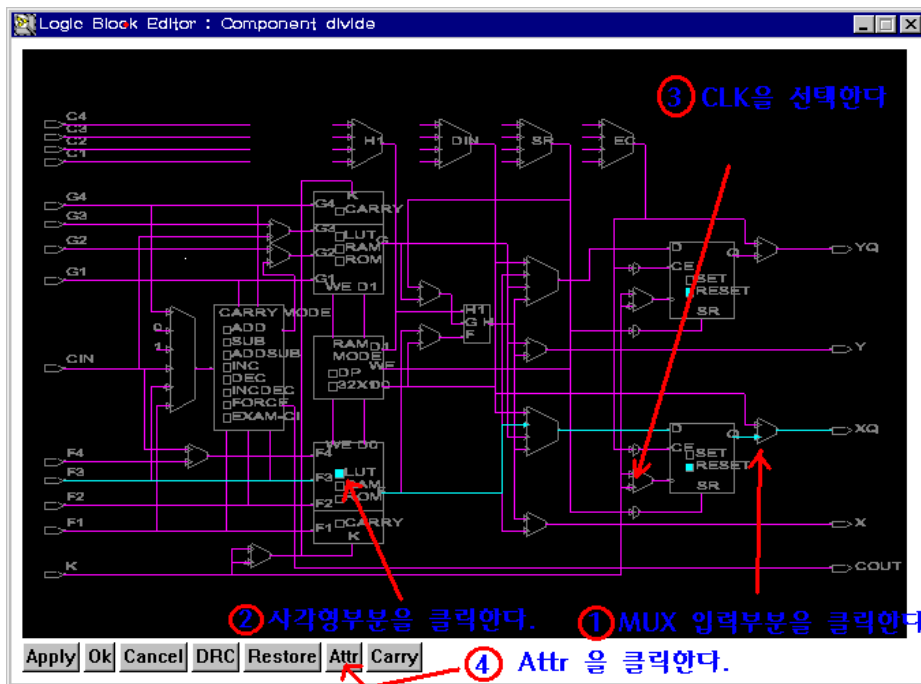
Logic Block Editor : Component divide

3 CLK을 선택한다

C4
C3
C2
C1
H1
DIN
SR
EC
G4
G3
G2
G1
K
CARRY
LUT
RAM
ROM
WE D1
G4
G3
G2
G1
D
CE
SET
RESET
SR
Q
YQ
H1
G H
F
CARRY MODE
ADD
SUB
ADDSUB
INC
DEC
INCDEC
FORCE
EXAM-CI
0
1
CIN
RAM MODE
DP
32X1
D1
WE
D0
Y
F4
F3
F2
F1
WE D0
F4
F3
LUT
RAM
ROM
F2
F1
CARRY
K
D
CE
SET
RESET
SR
Q
XQ
X
K
COUT

2 사각형부분을 클릭한다.
1 MUX 입력부분을 클릭한다

Apply Ok Cancel DRC Restore Attr Carry
4 Attr 을 클릭한다.